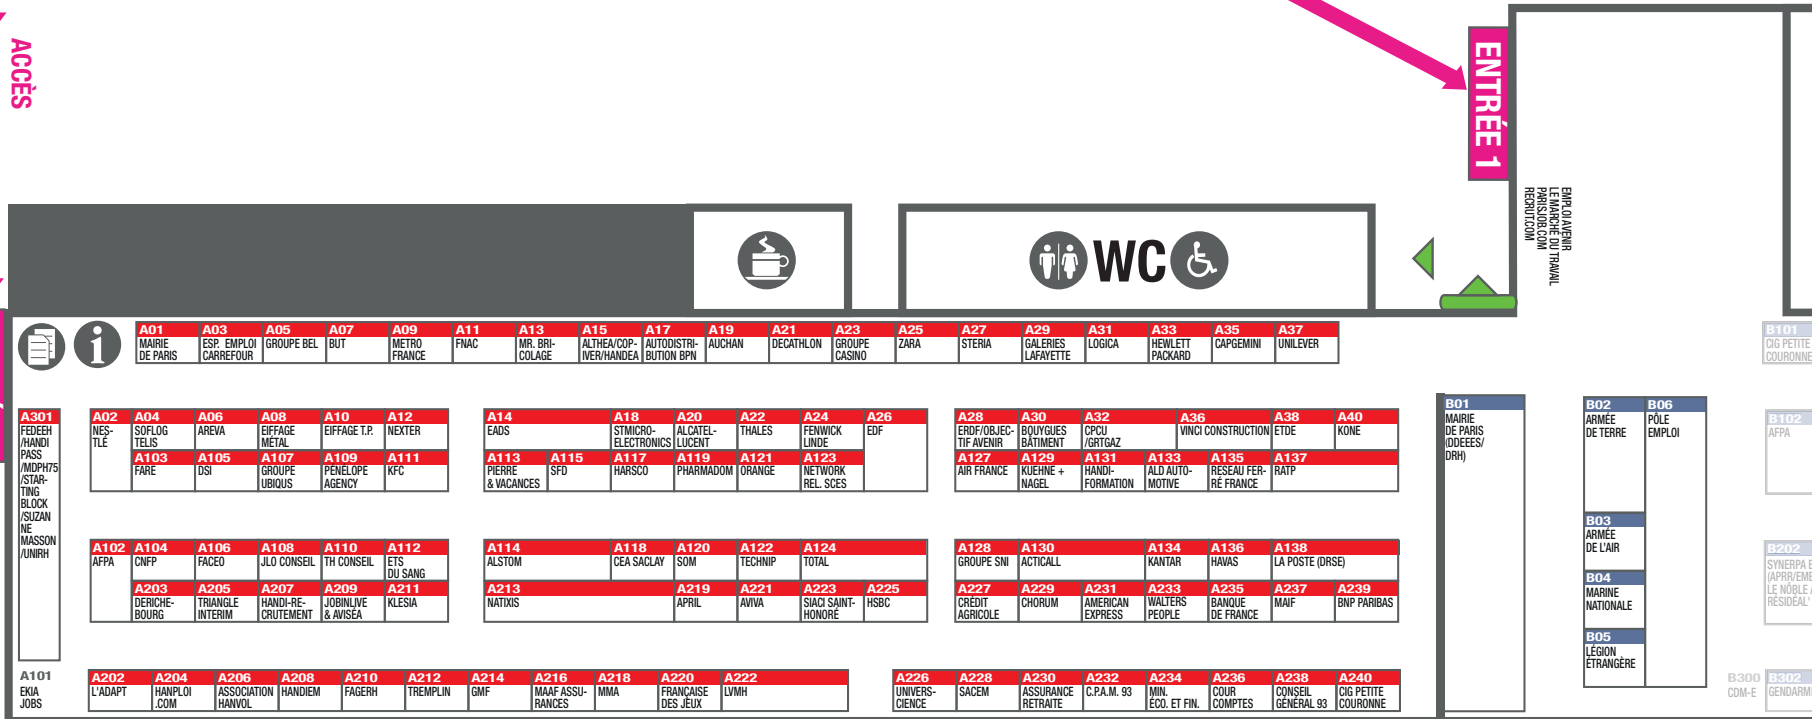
ACCÈS

ENTRÉE 1

EMPLOI AVENIR
LE MARCHÉ DU TRAVAIL
PARISJOB.COM
RECRUT.COM

WC

A01 MAIRIE DE PARIS
A03 ESP. EMPLOI CARREFOUR
A05 GROUPE BEL
A07 BUT
A09 METRO FRANCE
A11 FNAC
A13 MR. BRICOLAGE
A15 ALTHEA/COPIVER/HANDEA
A17 AUTODISTRIBUTION BPN
A19 AUCHAN
A21 DECATHLON
A23 GROUPE CASINO
A25 ZARA
A27 STERIA
A29 GALERIES LAFAYETTE
A31 LOGICA
A33 HEWLETT PACKARD
A35 CAPGEMINI
A37 UNILEVER

B101 CIG PETITE COURONNE

A301 FEDEEH /HANDIPASS /MDPH75 /STARTING BLOCK /SUZANNE MASSON /UNIRH

A02 NESTLÉ
A04 SOFLOG TELIS
A06 AREVA
A08 EIFFAGE MÉTAL
A10 EIFFAGE T.P.
A12 NEXTER
A103 FARE
A105 DSI
A107 GROUPE UBIQUS
A109 PENELOPE AGENCY
A111 KFC

A14 EADS
A18 STMICROELECTRONICS
A20 ALCATEL-LUCENT
A22 THALES
A24 FENWICK LINDE
A26 EDF
A113 PIERRE & VACANCES
A115 SFD
A117 HARSCO
A119 PHARMADOM
A121 ORANGE
A123 NETWORK REL. SCES

A28 ERDF/OBJECTIF AVENIR
A30 BOUYGUES BÂTIMENT
A32 CPCU /GRTGAZ
A36 VINCI CONSTRUCTION
A38 ETDE
A40 KONE
A127 AIR FRANCE
A129 KUEHNE + NAGEL
A131 HANDI-FORMATION
A133 ALD AUTOMOTIVE
A135 RESEAU FERRÉ FRANCE
A137 RATP

B01 MAIRIE DE PARIS (DDEEES/ DRH)

B02 ARMÉE DE TERRE
B06 PÔLE EMPLOI
B03 ARMÉE DE L'AIR
B04 MARINE NATIONALE
B05 LÉGION ÉTRANGÈRE

B102 AFPA

A102 AFPA
A104 CNFP
A106 FACEO
A108 JLO CONSEIL
A110 TH CONSEIL
A112 ETS DU SANG
A203 DERICHEBOURG
A205 TRIANGLE INTERIM
A207 HANDI-RECRUTEMENT
A209 JOBINLIVE & AVISÉA
A211 KLESIA

A114 ALSTOM
A118 CEA SACLAY
A120 SOM
A122 TECHNIP
A124 TOTAL
A213 NATIXIS
A219 APRIL
A221 AVIVA
A223 SIACI SAINT-HONORÉ
A225 HSBC

A128 GROUPE SNI
A130 ACTICALL
A134 KANTAR
A136 HAVAS
A138 LA POSTE (DRSE)
A227 CRÉDIT AGRICOLE
A229 CHORUM
A231 AMERICAN EXPRESS
A233 WALTERS PEOPLE
A235 BANQUE DE FRANCE
A237 MAIF
A239 BNP PARIBAS

B202 SYNERPA E (APRR/EME LE NOBLE A RÉSIDÉAL

A101 EKIA JOBS
A202 L'ADAPT
A204 HANPLOI .COM
A206 ASSOCIATION HANVOL
A208 HANDIEM
A210 FAGERH
A212 TREMPLIN
A214 GMF
A216 MAAF ASSURANCES
A218 MMA
A220 FRANÇAISE DES JEUX
A222 LVMH

A226 UNIVERSCIENCE
A228 SACEM
A230 ASSURANCE RETRAITE
A232 C.P.A.M. 93
A234 MIN. ÉCO. ET FIN.
A236 COUR COMPTES
A238 CONSEIL GÉNÉRAL 93
A240 CIG PETITE COURONNE

B300 CDM-E
B302 GENDARM